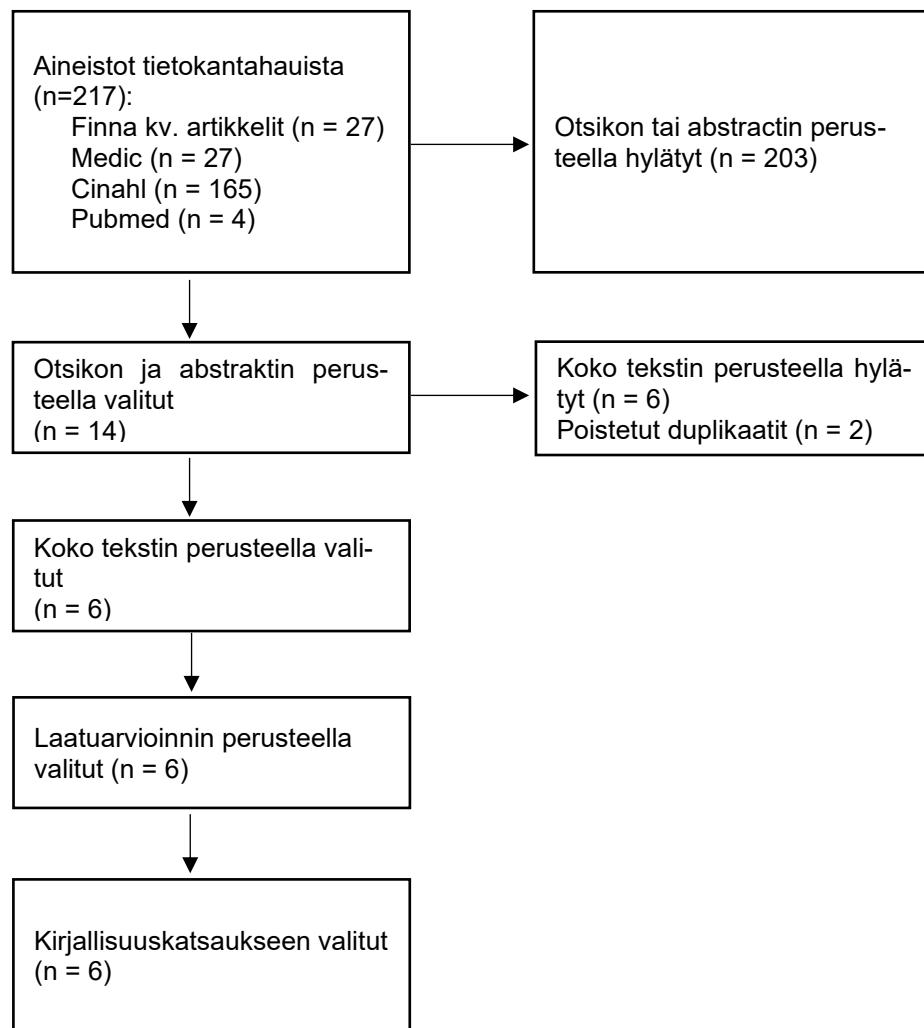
Aineistot tietokantahauista (n=217):
Finna kv. artikkelit (n = 27)
Medic (n = 27)
Cinahl (n = 165)
Pubmed (n = 4)

Otsikon tai abstractin perusteella hylätyt (n = 203)

Otsikon ja abstraktin perusteella valitut
(n = 14)

Koko tekstin perusteella hylätyt (n = 6)
Poistetut duplikaatit (n = 2)

Koko tekstin perusteella valitut
(n = 6)

Laatuarvioinnin perusteella valitut (n = 6)

Kirjallisuuskatsaukseen valitut
(n = 6)